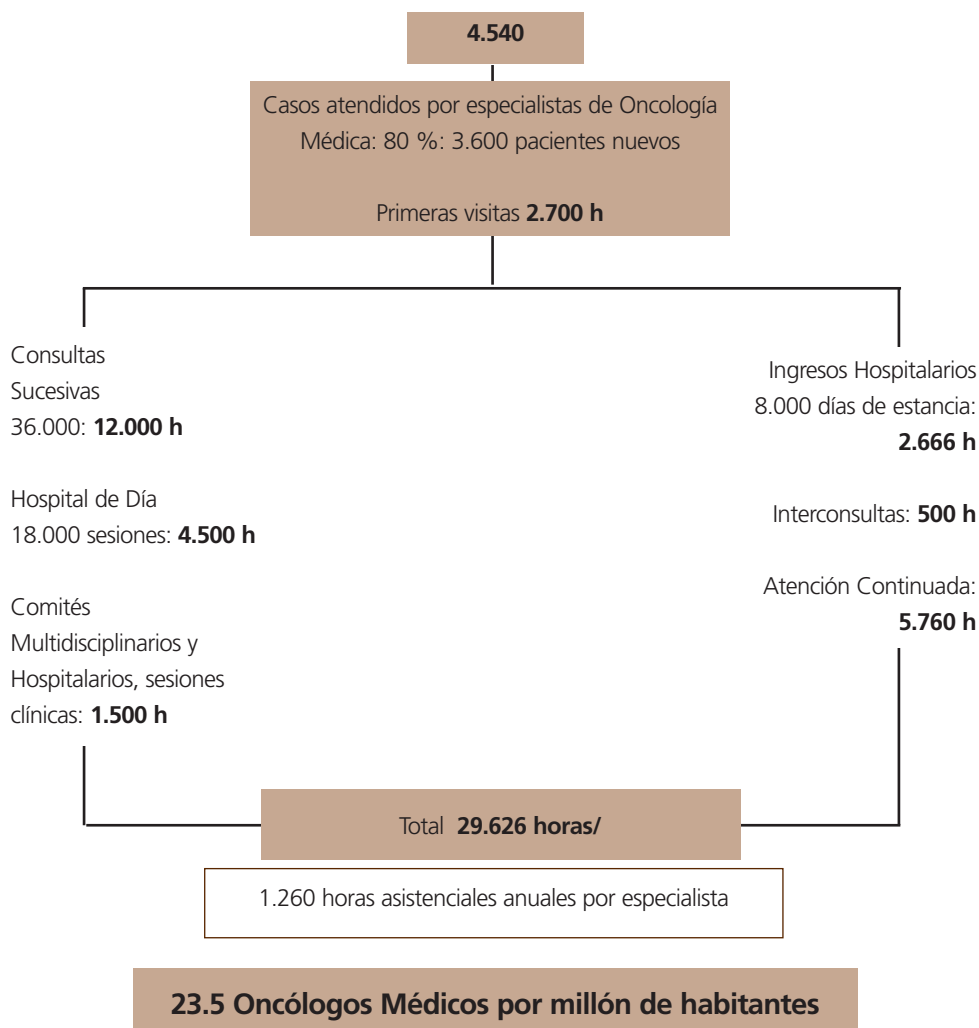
**4.540**

Casos atendidos por especialistas de Oncología Médica: 80 %: 3.600 pacientes nuevos

Primeras visitas **2.700 h**

Consultas Sucesivas 36.000: **12.000 h**

Hospital de Día 18.000 sesiones: **4.500 h**

Comités Multidisciplinarios y Hospitalarios, sesiones clínicas: **1.500 h**

Ingresos Hospitalarios 8.000 días de estancia: **2.666 h**

Interconsultas: **500 h**

Atención Continuada: **5.760 h**

Total **29.626 horas/**

1.260 horas asistenciales anuales por especialista

**23.5 Oncólogos Médicos por millón de habitantes**